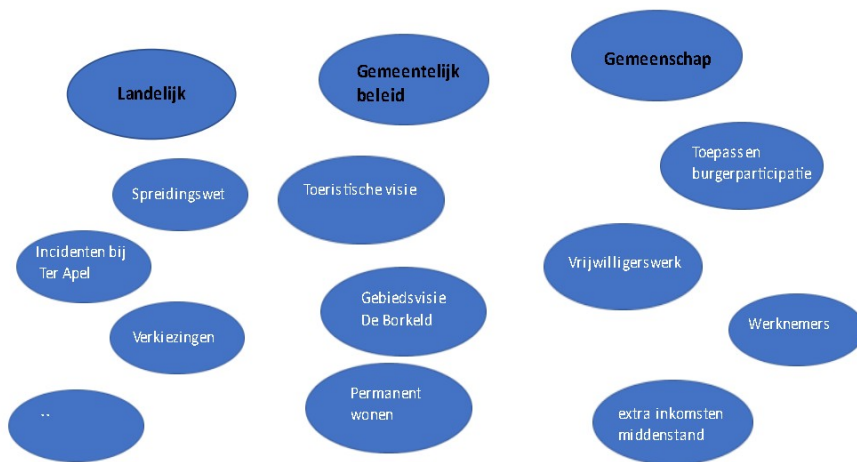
Landelijk

Gemeentelijk beleid

Gemeenschap

Spreidingswet

Incidenten bij Ter Apel

Verkiezingen

..

Toeristische visie

Gebiedsvisie De Borkeld

Permanent wonen

Toepassen burgerparticipatie

Vrijwilligerswerk

Werknemers

extra inkomsten middenstand